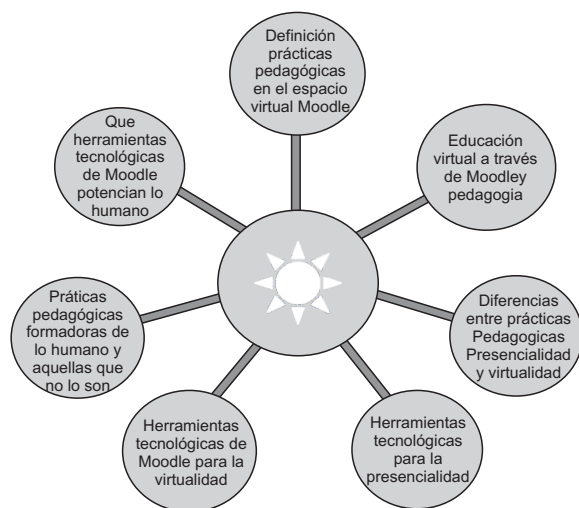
Definición prácticas pedagógicas en el espacio virtual Moodle

Educación virtual a través de Moodley pedagogia

Diferencias entre prácticas Pedagogicas Presencialidad y virtualidad

Herramientas tecnológicas para la presencialidad

Herramientas tecnológicas de Moodle para la virtualidad

Práticas pedagógicas formadoras de lo humano y aquellas que no lo son

Que herramientas tecnológicas de Moodle potencian lo humano